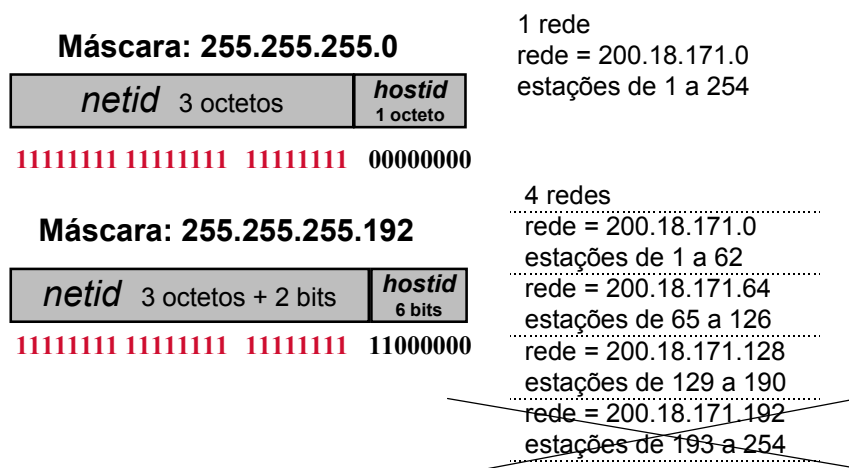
Máscara: 255.255.255.0

netid 3 octetos

hostid
1 octeto

11111111 11111111 11111111 00000000

1 rede
rede = 200.18.171.0
estações de 1 a 254

Máscara: 255.255.255.192

netid 3 octetos + 2 bits

hostid
6 bits

11111111 11111111 11111111 11000000

4 redes
rede = 200.18.171.0
estações de 1 a 62
rede = 200.18.171.64
estações de 65 a 126
rede = 200.18.171.128
estações de 129 a 190
rede = 200.18.171.192
estações de 193 a 254